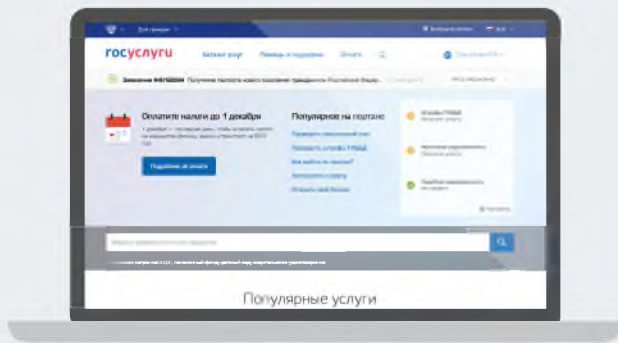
Для граждан

госуслуги

Каталог услуг

Помощь и поддержка

Оплата

Оплатите налоги до 1 декабря

Подробнее об оплате

Популярное на портале

Проверить пенсионный счет

Получить загранпаспорт

Популярные услуги